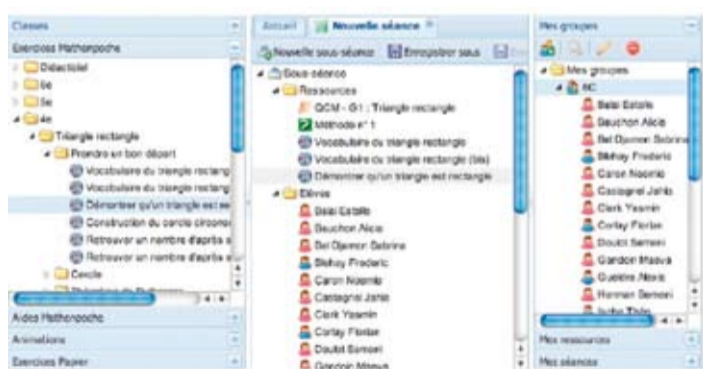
Classes
Exercices Mathenpoche
Didacticiel
6e
5e
4e
Triangle rectangle
Prendre un bon départ
Vocabulaire du triangle rectang
Vocabulaire du triangle rectang
Démontrer qu'un triangle est re
Construction du cercle circons
Retrouver un nombre d'après s
Retrouver un nombre d'après s
Cercle
Aides Mathenpoche
Animations
Exercices Papier

Accueil
Nouvelle séance
Nouvelle sous-séance
Enregistrer sous
Sous séance
Ressources
QCM - G1 : Triangle rectangle
Méthode n° 1
Vocabulaire du triangle rectangle
Vocabulaire du triangle rectangle (bis)
Démontrer qu'un triangle est rectangle
Élèves
Balai Estelle
Beuchon Alicia
Bel Djemor Sabrina
Blehay Frederic
Caron Noemie
Castagnal Jahla
Clark Yasmin
Corlay Florian
Doulat Samani
Gandon Maeva

Mes groupes
Mes groupes
4C
Balai Estelle
Beuchon Alicia
Bel Djemor Sabrina
Blehay Frederic
Caron Noemie
Castagnal Jahla
Clark Yasmin
Corlay Florian
Doulat Samani
Gandon Maeva
Guelère Alexis
Herman Samani
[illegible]
Mes ressources
Mes séances